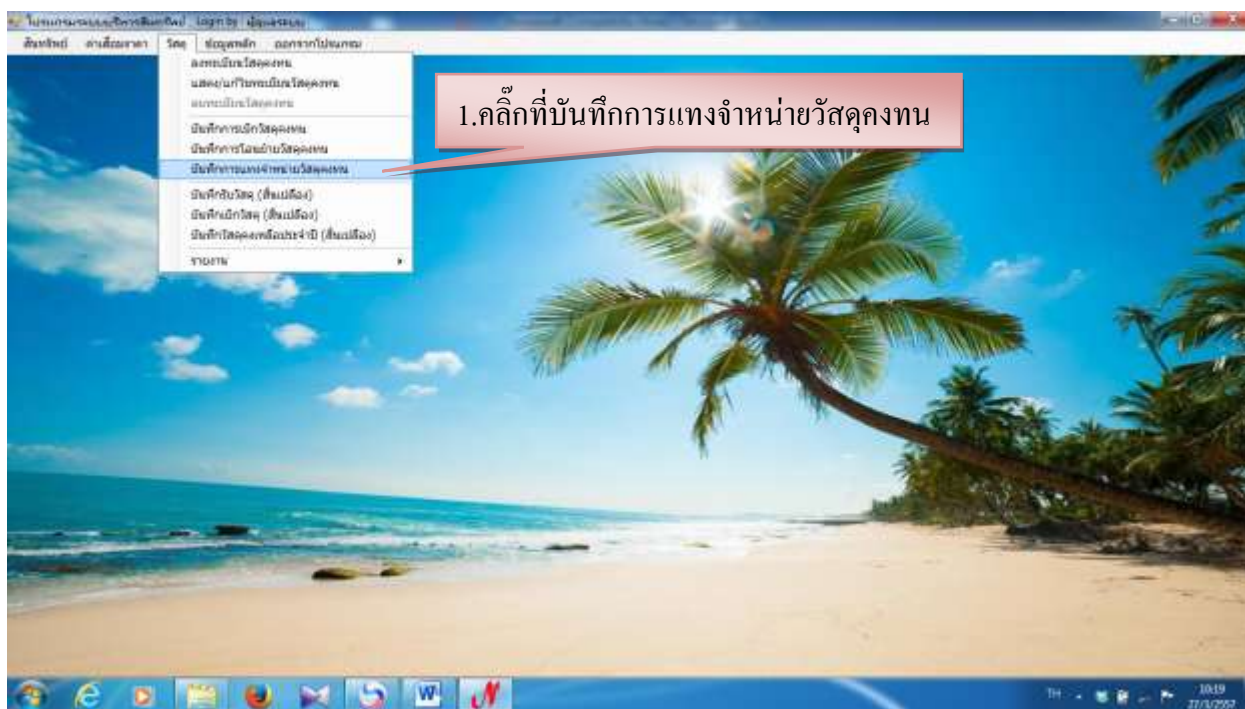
โปรแกรมระบบบริหารสินทรัพย์ Login by ผู้ดูแลระบบ

สินทรัพย์ ค่าเสื่อมราคา วัสดุ ข้อมูลหลัก ออกจากโปรแกรม

ลงทะเบียนวัสดุคงทน
แสดง/แก้ไขทะเบียนวัสดุคงทน
ลบทะเบียนวัสดุคงทน
บันทึกการเบิกวัสดุคงทน
บันทึกการโอนย้ายวัสดุคงทน
บันทึกการแทงจำหน่ายวัสดุคงทน
บันทึกรับวัสดุ (สิ้นเปลือง)
บันทึกเบิกวัสดุ (สิ้นเปลือง)
บันทึกวัสดุคงเหลือประจำปี (สิ้นเปลือง)
รายงาน

1.คลิ๊กที่บันทึกการแทงจำหน่ายวัสดุคงทน

TH
10:19
27/3/2557